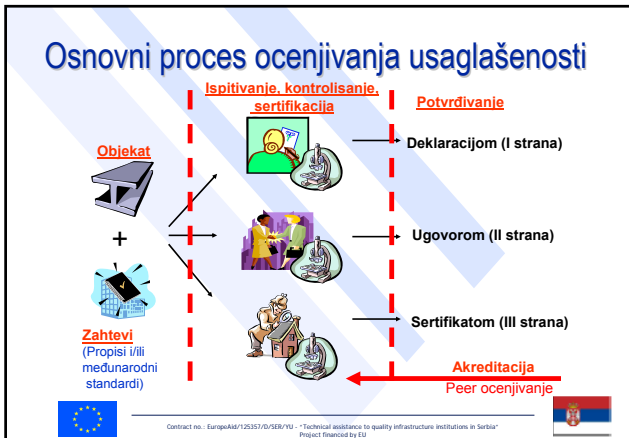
Osnovni proces ocenjivanja usaglašenosti

Ispitivanje, kontrolisanje, sertifikacija

Potvrđivanje

Objekat

+

Zahtevi
(Propisi i/ili međunarodni standardi)

Deklaracijom (I strana)

Ugovorom (II strana)

Sertifikatom (III strana)

Akreditacija
Peer ocenjivanje

Contract no.: EuropeAid/125357/D/SER/YU - "Technical assistance to quality infrastructure institutions in Serbia"
Project financed by EU